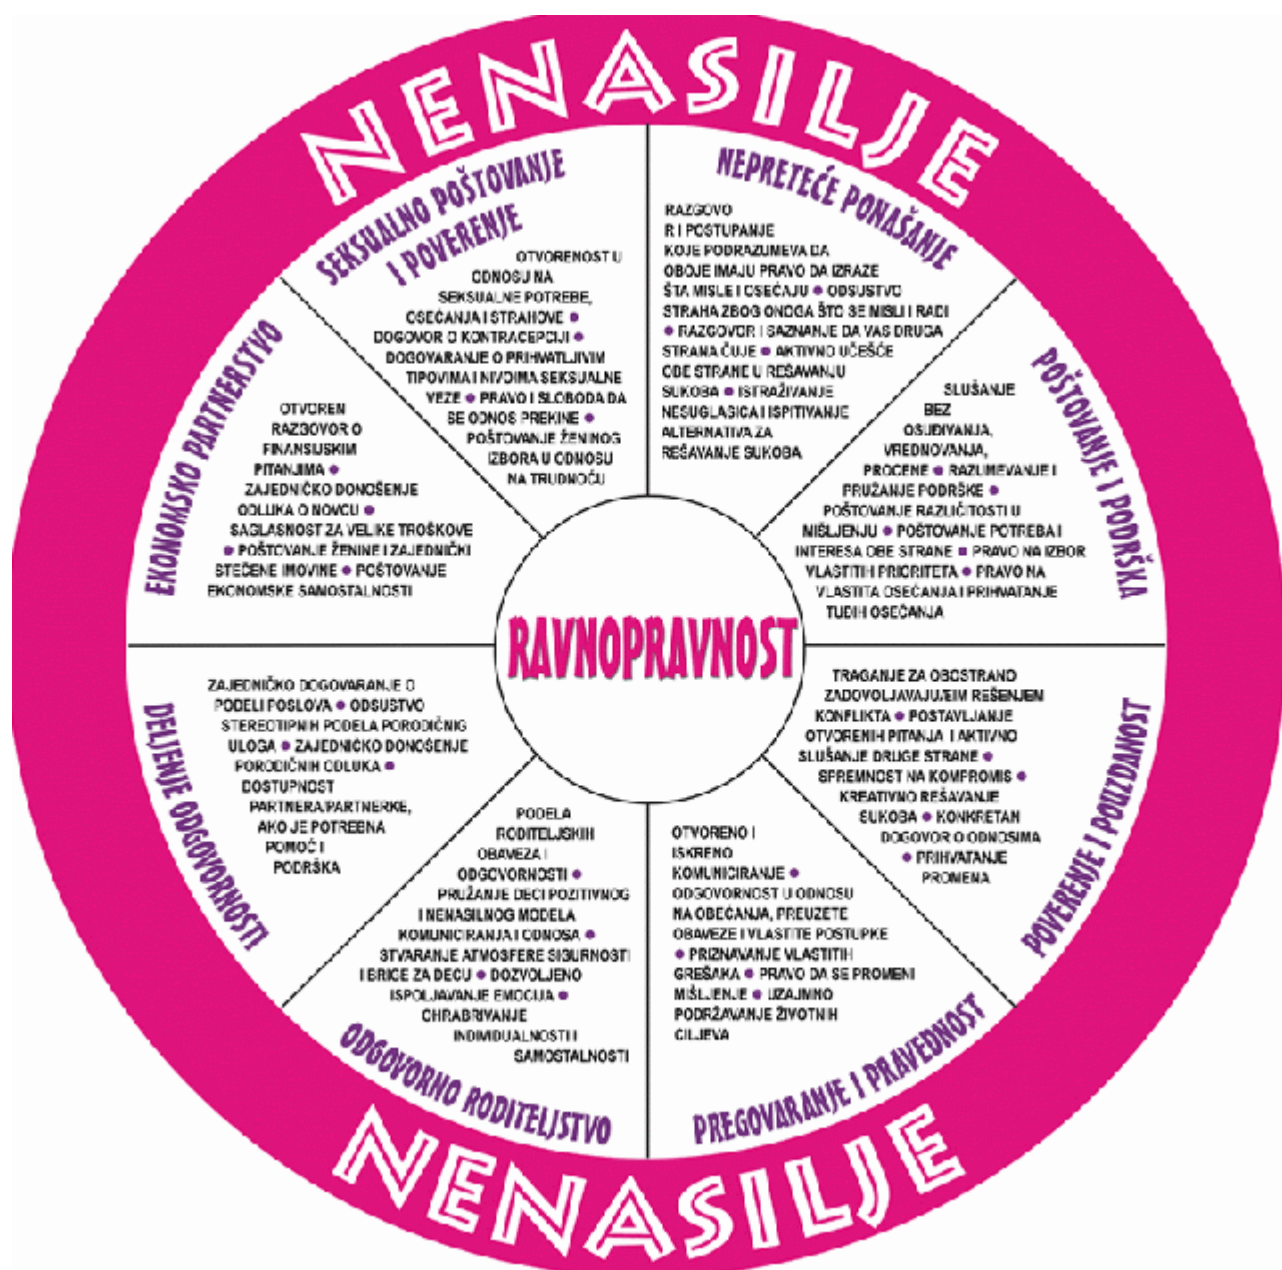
NENASILJE

SEKSUALNO POŠTOVANJE I POVERENJE

OTVORENOST U ODNOSU NA SEKSUALNE POTREBE, OSEĆANJA I STRAHOVE • DOGOVOR O KONTRACEPCIJI • DOGOVARANJE O PRIHVATLJIVIM TIPOVIMA I NIVOIMA SEKSUALNE VEZE • PRAVO I SLOBODA DA SE ODNOS PREKINE • POŠTOVANJE ŽENINOG IZBORA U ODNOSU NA TRUDNOĆU

NEPRETEĆE PONAŠANJE

RAZGOVOR I POSTUPANJE KOJE PODRAZUMEVA DA OBOJE IMAJU PRAVO DA IZRAZE ŠTA MISLE I OSEĆAJU • ODSUSTVO STRAHA ZBOG ONOGA ŠTO SE MISLI I RADI • RAZGOVOR I SAZNANJE DA VAS DRUGA STRANA ČUJE • AKTIVNO UČEŠĆE OBE STRANE U REŠAVANJU SUKOBA • ISTRAŽIVANJE NESUGLASICA I ISPITIVANJE ALTERNATIVA ZA REŠAVANJE SUKOBA

POŠTOVANJE I PODRŠKA

SLUŠANJE BEZ OSUĐIVANJA, VREDNOVANJA, PROCENE • RAZUMEVANJE I PRUŽANJE PODRŠKE • POŠTOVANJE RAZLIČITOSTI U MIŠLJENJU • POŠTOVANJE POTREBA I INTERESA OBE STRANE • PRAVO NA IZBOR VLASTITIH PRIORITETA • PRAVO NA VLASTITA OSEĆANJA I PRIHVATANJE TUĐIH OSEĆANJA

EKONOMSKO PARTNERSTVO

OTVOREN RAZGOVOR O FINANSIJSKIM PITANJIMA • ZAJEDNIČKO DONOŠENJE ODLUKA O NOVCU • SAGLASNOST ZA VELIKE TROŠKOVE • POŠTOVANJE ŽENINE I ZAJEDNIČKI STEČENE IMOVINE • POŠTOVANJE EKONOMSKE SAMOSTALNOSTI

RAVNOPRAVNOST

DELJENJE ODGOVORNOSTI

ZAJEDNIČKO DOGOVARANJE O PODELI POSLOVA • ODSUSTVO STEREOTIPNIH PODELA PORODIČNIH ULOGA • ZAJEDNIČKO DONOŠENJE PORODIČNIH ODLUKA • DOSTUPNOST PARTNERA/PARTNERKE, AKO JE POTREBNA POMOĆ I PODRŠKA

POVERENJE I POUZDANOST

TRAGANJE ZA OBOSTRANO ZADOVOLJAVAJUĆIM REŠENJEM KONFLIKTA • POSTAVLJANJE OTVORENIH PITANJA I AKTIVNO SLUŠANJE DRUGE STRANE • SPREMNOST NA KOMPROMIS • KREATIVNO REŠAVANJE SUKOBA • KONKRETAN DOGOVOR O ODNOSIMA • PRIHVATANJE PROMENA

ODGOVORNO RODITELJSTVO

PODELA RODITELJSKIH OBAVEZA I ODGOVORNOSTI • PRUŽANJE DECI POZITIVNOG I NENASILNOG MODELA KOMUNICIRANJA I ODNOSA • STVARANJE ATMOSFERE SIGURNOSTI I BRIGE ZA DECU • DOZVOLJENO ISPOLJAVANJE EMOCIJA • OHRABRIVANJE INDIVIDUALNOSTI I SAMOSTALNOSTI

PREGOVARANJE I PRAVEDNOST

OTVORENO I ISKRENO KOMUNICIRANJE • ODGOVORNOST U ODNOSU NA OBEĆANJA, PREUZETE OBAVEZE I VLASTITE POSTUPKE • PRIZNAVANJE VLASTITIH GREŠAKA • PRAVO DA SE PROMENI MIŠLJENJE • UZAJAMNO PODRŽAVANJE ŽIVOTNIH CILJEVA

NENASILJE